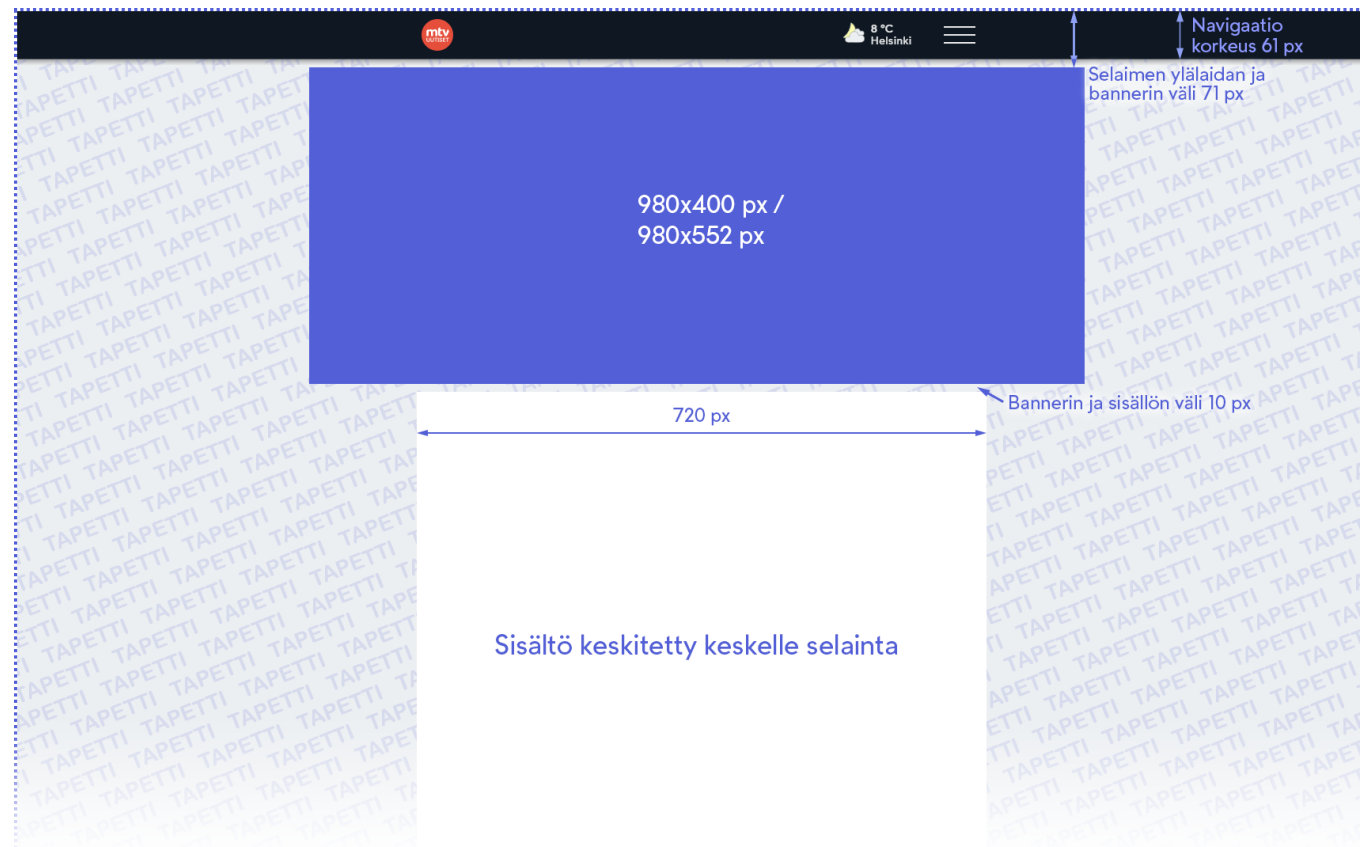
mtv UUTISET

8 °C
Helsinki

Navigaatio
korkeus 61 px

Selaimen ylälaidan ja bannerin väli 71 px

980x400 px /
980x552 px

Bannerin ja sisällön väli 10 px

720 px

Sisältö keskitetty keskelle selainta

TAPETTI TAPETTI TAPETTI TAPETTI